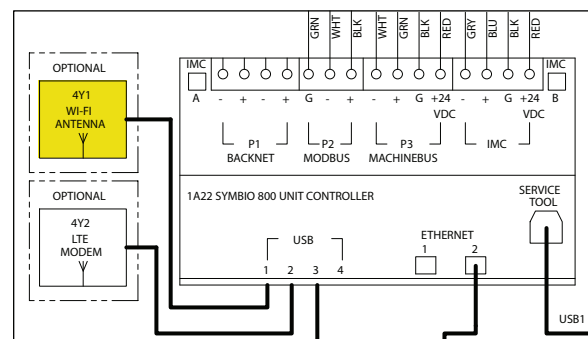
GRN WHT BLK WHT GRN BLK RED GRY BLU BLK RED

OPTIONAL

4Y1
WI-FI
ANTENNA

IMC
A

- + - + G - + - + G +24 VDC - + G +24 VDC

IMC
B

P1
BACKNET

P2
MODBUS

P3
MACHINEBUS

IMC

OPTIONAL

4Y2
LTE
MODEM

1A22 SYMBIO 800 UNIT CONTROLLER

SERVICE
TOOL

USB

1 2 3 4

ETHERNET
1 2

USB1